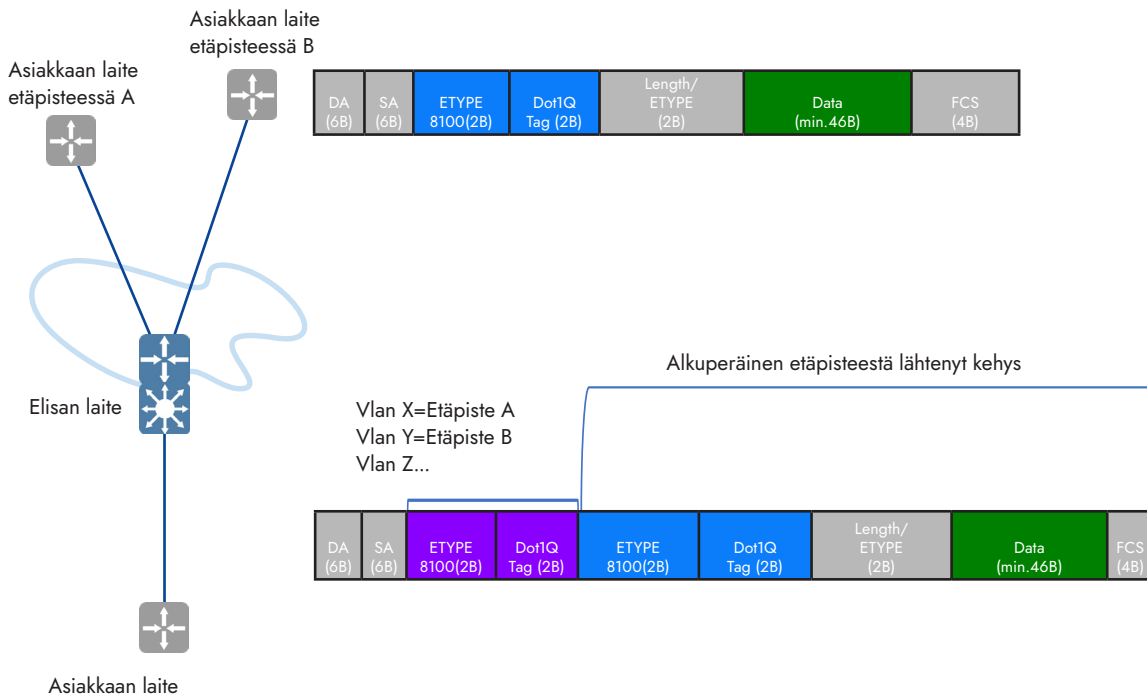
Asiakkaan laite etäpisteessä B

Asiakkaan laite etäpisteessä A

| DA (6B) | SA (6B) | ETYPE 8100(2B) | Dot1Q Tag (2B) | Length/ ETYPE (2B) | Data (min.46B) | FCS (4B) |
|---|---|---|---|---|---|---|

Alkuperäinen etäpisteestä lähtenyt kehys

Elisan laite

Vlan X=Etäpiste A
Vlan Y=Etäpiste B
Vlan Z...

| DA (6B) | SA (6B) | ETYPE 8100(2B) | Dot1Q Tag (2B) | ETYPE 8100(2B) | Dot1Q Tag (2B) | Length/ ETYPE (2B) | Data (min.46B) | FCS (4B) |
|---|---|---|---|---|---|---|---|---|

Asiakkaan laite